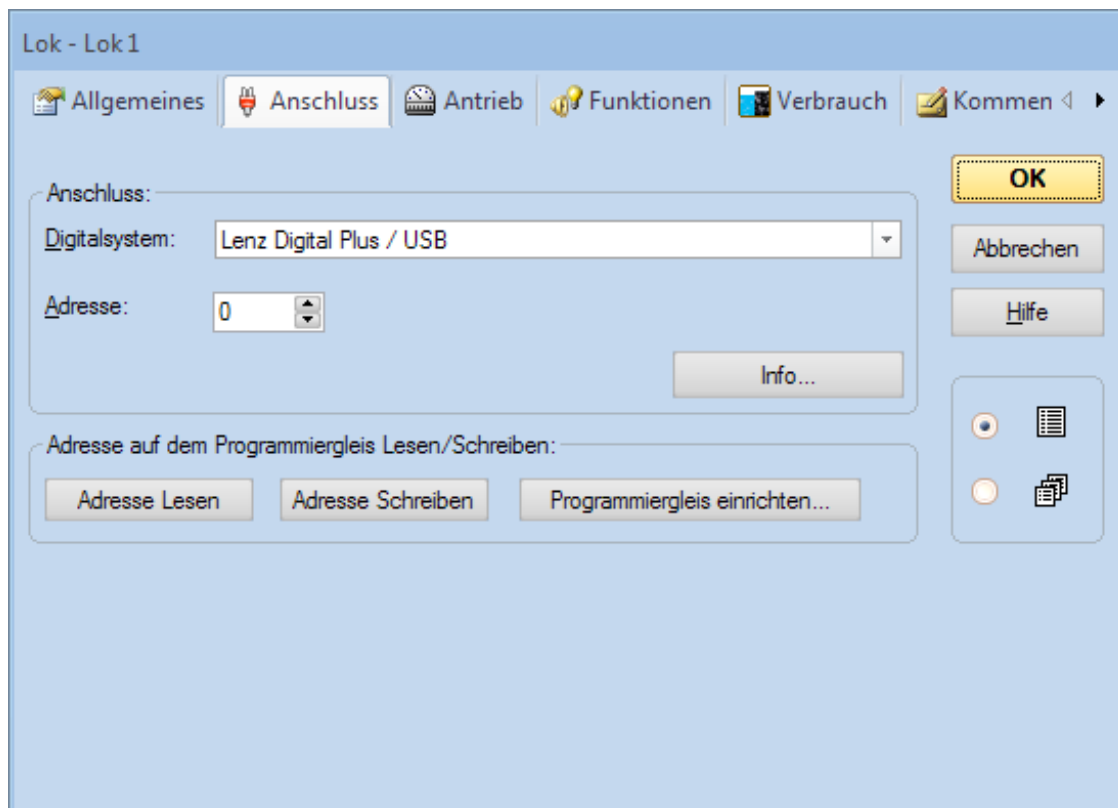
Lok - Lok 1

Allgemeines | Anschluss | Antrieb | Funktionen | Verbrauch | Kommen

OK

Abbrechen

Hilfe

Anschluss:

Digitalsystem: Lenz Digital Plus / USB

Adresse: 0

Info...

Adresse auf dem Programmiergleis Lesen/Schreiben:

Adresse Lesen

Adresse Schreiben

Programmiergleis einrichten...